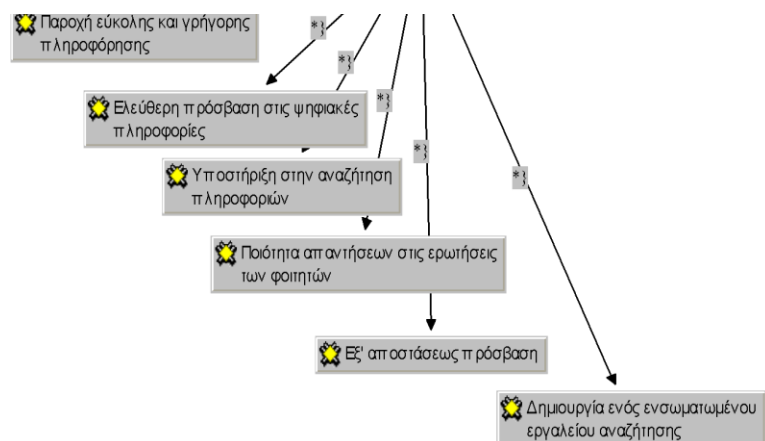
Παροχή εύκολης και γρήγορης πληροφόρησης

*}

*}

Ελεύθερη πρόσβαση στις ψηφιακές πληροφορίες

*}

*}

Υποστήριξη στην αναζήτηση πληροφοριών

*}

Ποιότητα απαντήσεων στις ερωτήσεις των φοιτητών

Εξ' αποστάσεως πρόσβαση

Δημιουργία ενός ενσωματωμένου εργαλείου αναζήτησης